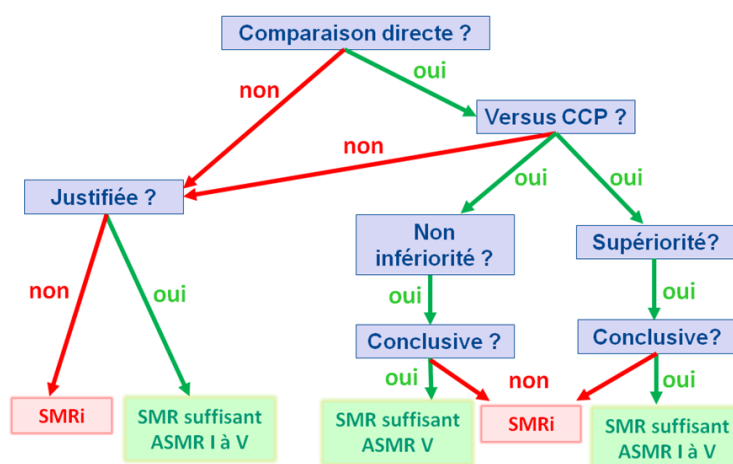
Comparaison directe ?

non

oui

Versus CCP ?

non

Justifiée ?

oui

oui

Non infériorité ?

Supériorité?

non

oui

oui

oui

Conclusive ?

Conclusive?

oui

non

oui

SMRi

SMR suffisant ASMR I à V

SMR suffisant ASMR V

SMRi

SMR suffisant ASMR I à V